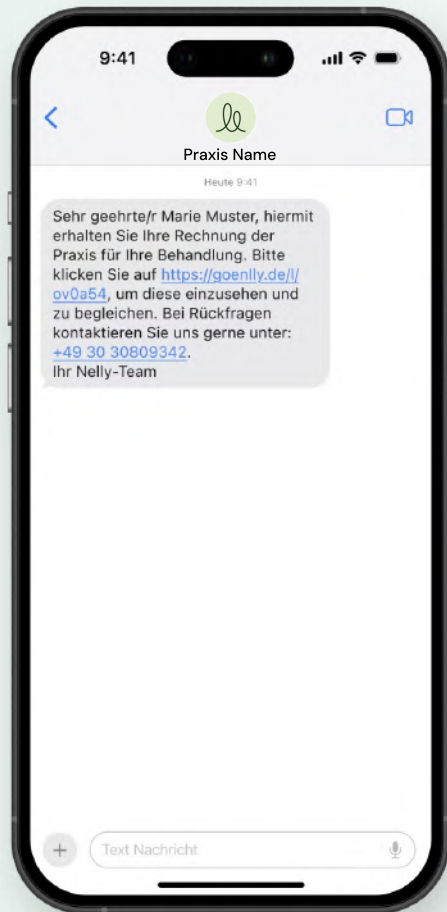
9:41

Praxis Name

Heute 9:41

Sehr geehrte/r Marie Muster, hiermit erhalten Sie Ihre Rechnung der Praxis für Ihre Behandlung. Bitte klicken Sie auf https://goenlly.de/l/ov0a54, um diese einzusehen und zu begleichen. Bei Rückfragen kontaktieren Sie uns gerne unter: +49 30 30809342.
Ihr Nelly-Team

Text Nachricht